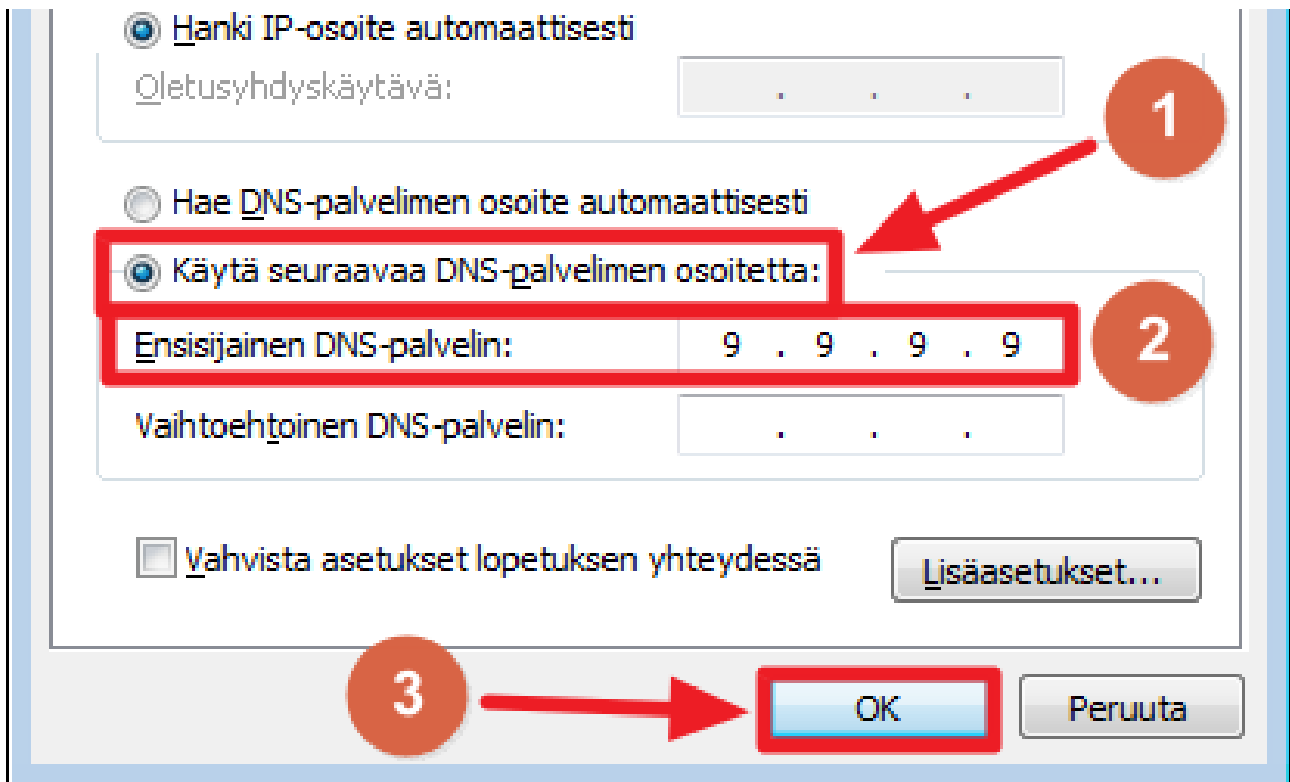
Hanki IP-osoite automaattisesti

Oletusyhdyskäytävä: . . .

1

Hae DNS-palvelimen osoite automaattisesti

Käytä seuraavaa DNS-palvelimen osoitetta:

Ensisijainen DNS-palvelin: 9 . 9 . 9 . 9

2

Vaihtoehtoinen DNS-palvelin: . . .

Vahvista asetukset lopetuksen yhteydessä

Lisäasetukset...

3

OK

Peruuta